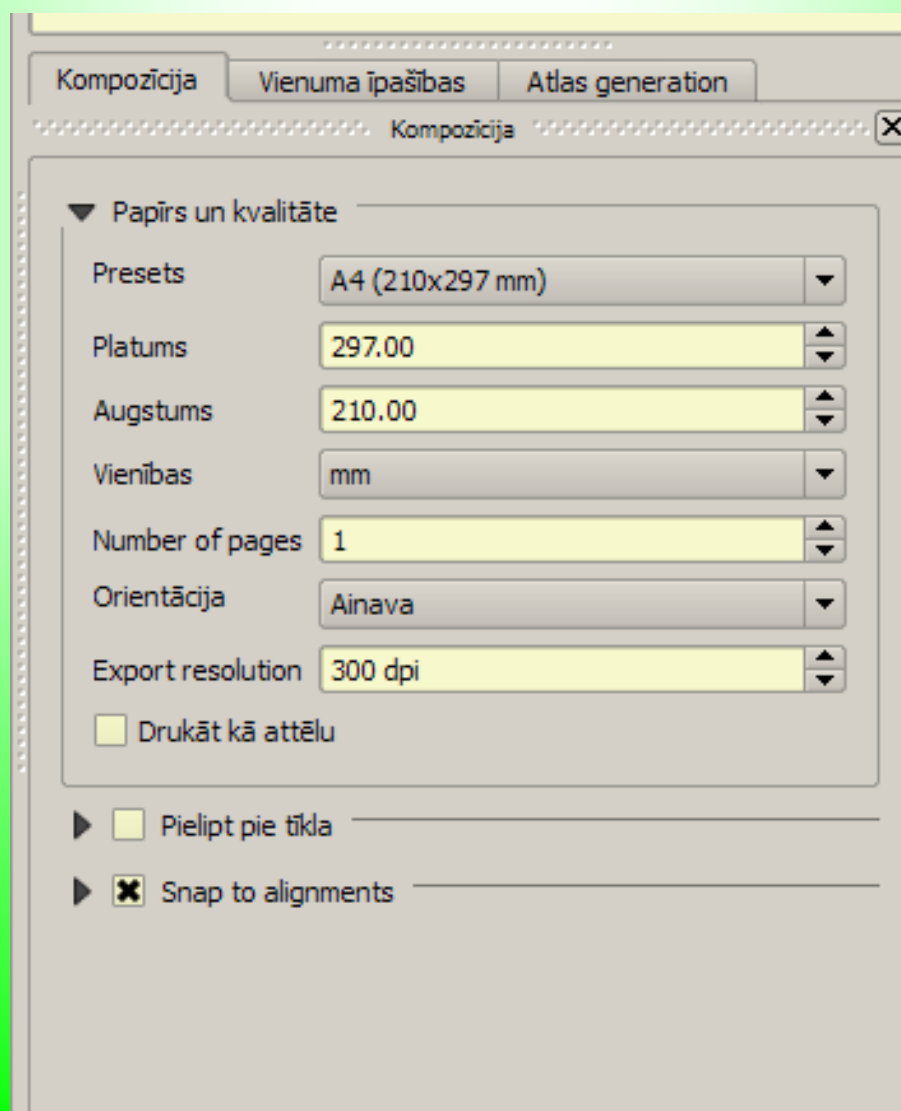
Kompozīcija | Vienuma īpašības | Atlas generation

Kompozīcija

Papīrs un kvalitāte

Presets A4 (210x297 mm)

Platums 297.00

Augstums 210.00

Vienības mm

Number of pages 1

Orientācija Ainava

Export resolution 300 dpi

Drukāt kā attēlu

Pielipt pie tīkla

Snap to alignments